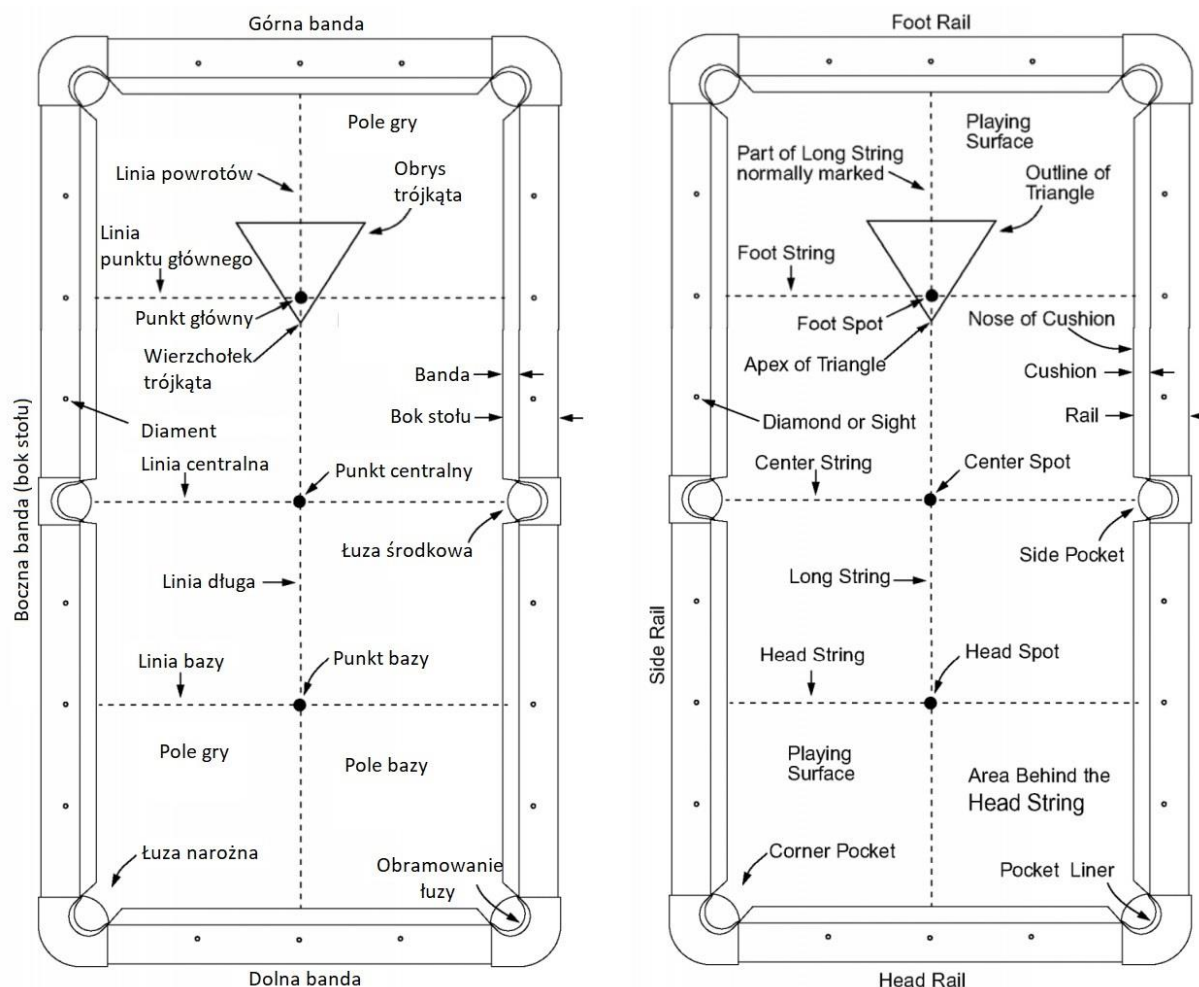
Górna banda

Pole gry

Linia powrotów

Obrys trójkąta

Linia punktu głównego

Punkt główny

Wierzchołek trójkąta

Banda

Bok stołu

Diament

Linia centralna

Punkt centralny

Boczna banda (bok stołu)

Łuza środkowa

Linia długa

Linia bazy

Punkt bazy

Pole gry

Pole bazy

Łuza narożna

Obramowanie łuzy

Dolna banda

Foot Rail

Playing Surface

Part of Long String normally marked

Outline of Triangle

Foot String

Foot Spot

Nose of Cushion

Apex of Triangle

Cushion

Rail

Diamond or Sight

Center String

Center Spot

Side Pocket

Long String

Side Rail

Head String

Head Spot

Playing Surface

Area Behind the Head String

Corner Pocket

Pocket Liner

Head Rail